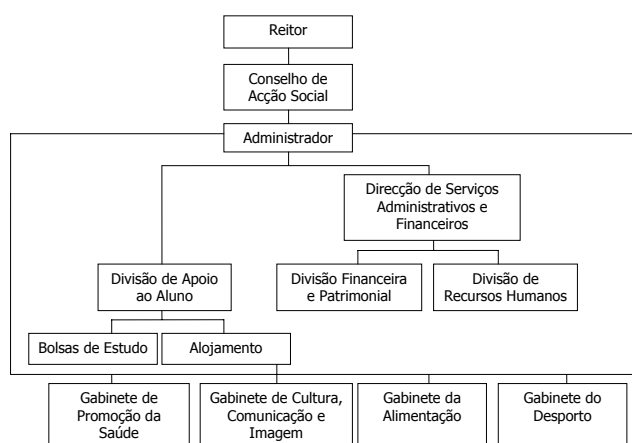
Reitor

Conselho de Acção Social

Administrador

Direcção de Serviços Administrativos e Financeiros

Divisão de Apoio ao Aluno

Divisão Financeira e Patrimonial

Divisão de Recursos Humanos

Bolsas de Estudo

Alojamento

Gabinete de Promoção da Saúde

Gabinete de Cultura, Comunicação e Imagem

Gabinete da Alimentação

Gabinete do Desporto